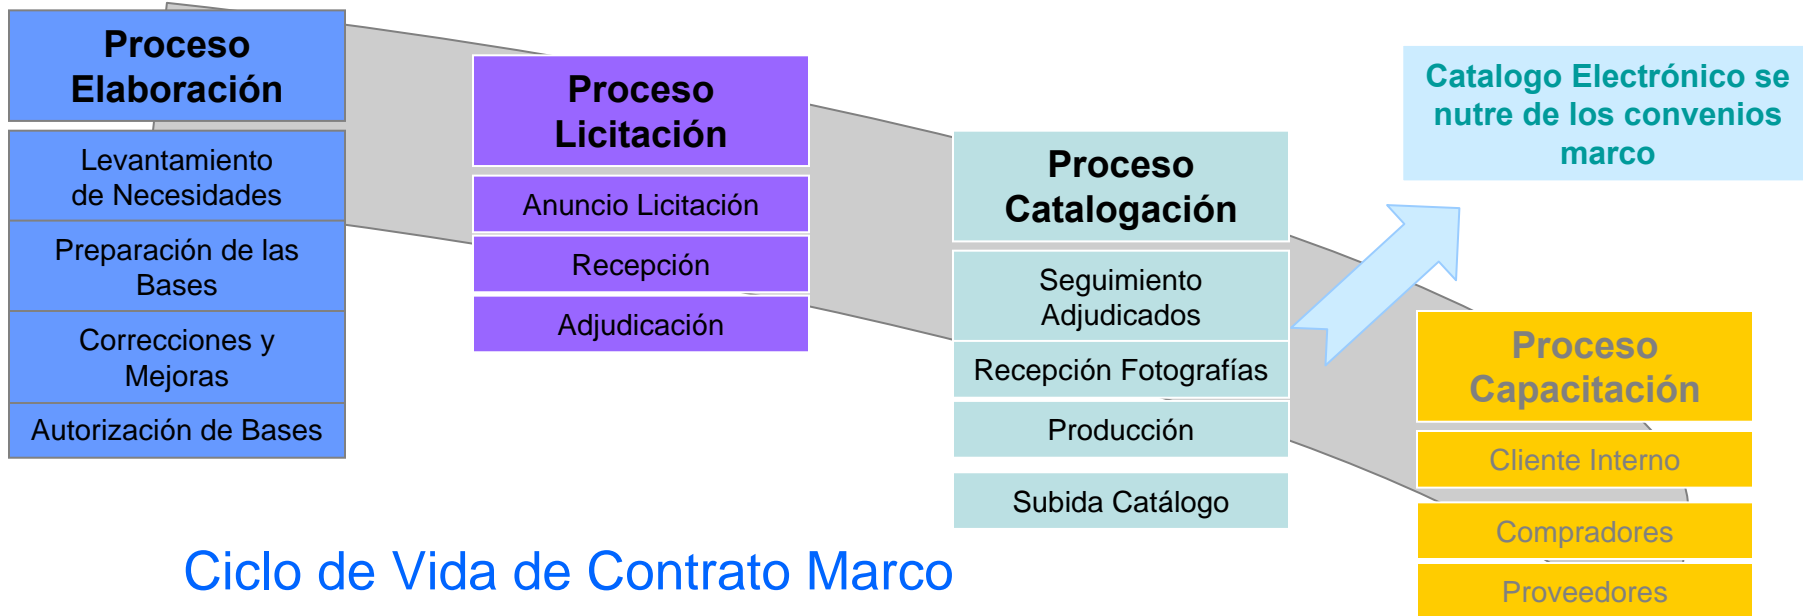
Proceso Elaboración

Levantamiento de Necesidades

Preparación de las Bases

Correcciones y Mejoras

Autorización de Bases

Proceso Licitación

Anuncio Licitación

Recepción

Adjudicación

Proceso Catalogación

Seguimiento Adjudicados

Recepción Fotografías

Producción

Subida Catálogo

Catalogo Electrónico se nutre de los convenios marco

Proceso Capacitación

Cliente Interno

Compradores

Proveedores

Ciclo de Vida de Contrato Marco